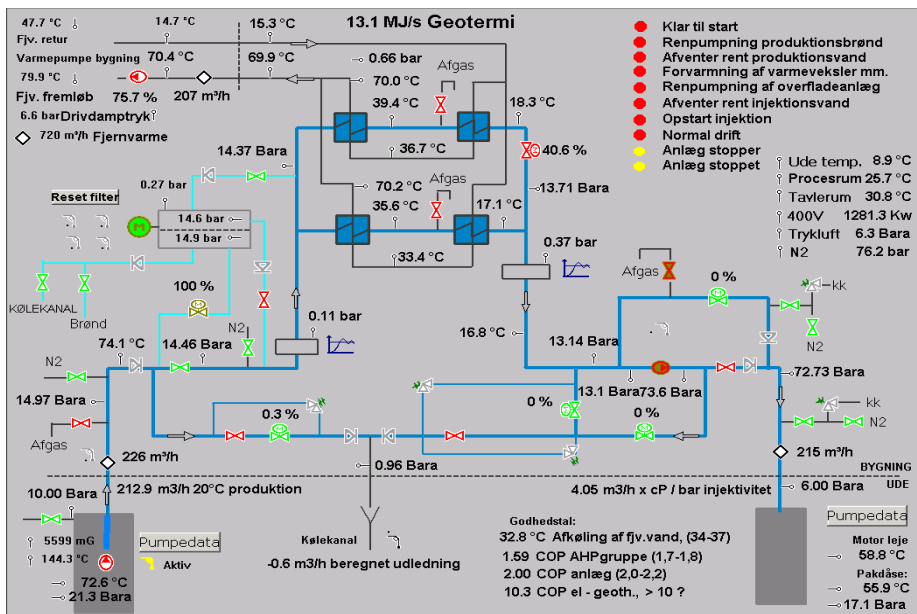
47.7 °C
14.7 °C
15.3 °C
13.1 MJ/s Geotermi
Fjv. retur
Varmepumpe bygning
70.4 °C
69.9 °C
0.66 bar
79.9 °C
70.0 °C
Afgas
Fjv. fremløb
75.7 %
207 m³/h
39.4 °C
18.3 °C
6.6 bar
Drivdamptryk
720 m³/h
Fjernvarme
36.7 °C
40.6 %
14.37 Bara
70.2 °C
Afgas
13.71 Bara
0.27 bar
35.6 °C
17.1 °C
Reset filter
14.6 bar
14.9 bar
33.4 °C
0.37 bar
100 %
Afgas
0 %
KØLEKANAL
kk
Brønd
N2
0.11 bar
N2
16.8 °C
74.1 °C
14.46 Bara
13.14 Bara
N2
72.73 Bara
13.1 Bara
73.6 Bara
14.97 Bara
0.3 %
0 %
0 %
kk
N2
Afgas
226 m³/h
0.96 Bara
215 m³/h
BYGNING
UDE
10.00 Bara
212.9 m3/h 20°C produktion
4.05 m3/h x cP / bar injektivitet
6.00 Bara
Pumpedata
5599 mG
144.3 °C
Pumpedata
Kølekanal
Aktiv
-0.6 m3/h beregnet udledning
72.6 °C
21.3 Bara
Godhedstal:
32.8 °C Afkøling af fjv.vand, (34-37)
1.59 COP AHPgruppe (1,7-1,8)
2.00 COP anlæg (2,0-2,2)
10.3 COP el - geoth., > 10 ?
Motor leje
58.8 °C
Pakdåse:
55.9 °C
17.1 Bara
Klar til start
Renpumpning produktionsbrønd
Afventer rent produktionsvand
Forvarmning af varmeveksler mm.
Renpumpning af overfladeanlæg
Afventer rent injektionsvand
Opstart injektion
Normal drift
Anlæg stopper
Anlæg stoppet
Ude temp. 8.9 °C
Procesrum 25.7 °C
Tavlerum 30.8 °C
400V 1281.3 Kw
Trykluft 6.3 Bara
N2 76.2 bar